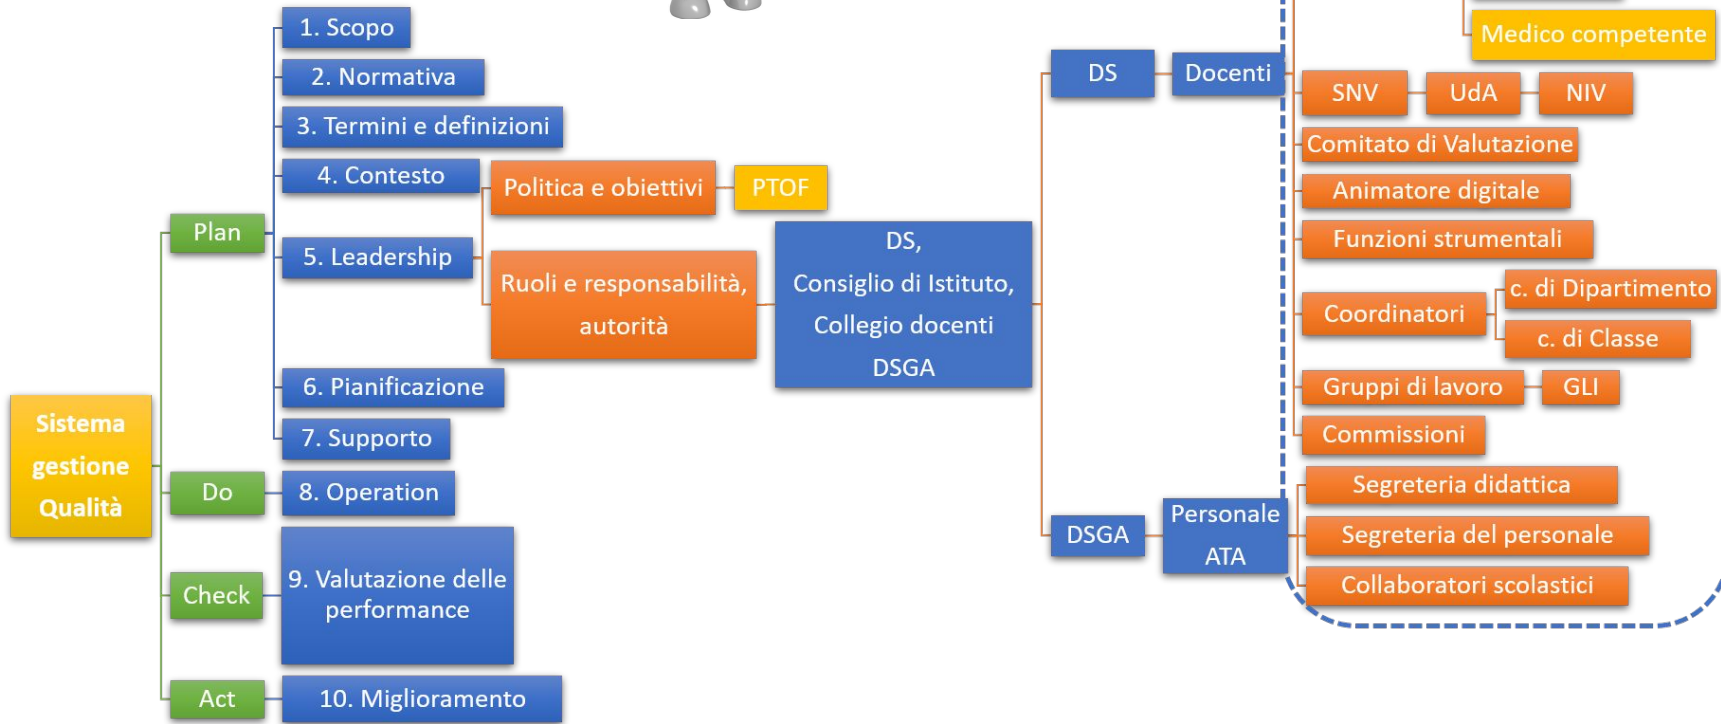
Sistema gestione Qualità

Plan

1. Scopo

2. Normativa

3. Termini e definizioni

4. Contesto

5. Leadership

Politica e obiettivi

PTOF

Ruoli e responsabilità, autorità

DS, Consiglio di Istituto, Collegio docenti DSGA

6. Pianificazione

7. Supporto

Do

8. Operation

Check

9. Valutazione delle performance

Act

10. Miglioramento

DS

Docenti

Medico competente

SNV

UdA

NIV

Comitato di Valutazione

Animatore digitale

Funzioni strumentali

Coordinatori

c. di Dipartimento

c. di Classe

Gruppi di lavoro

GLI

Commissioni

DSGA

Personale ATA

Segreteria didattica

Segreteria del personale

Collaboratori scolastici